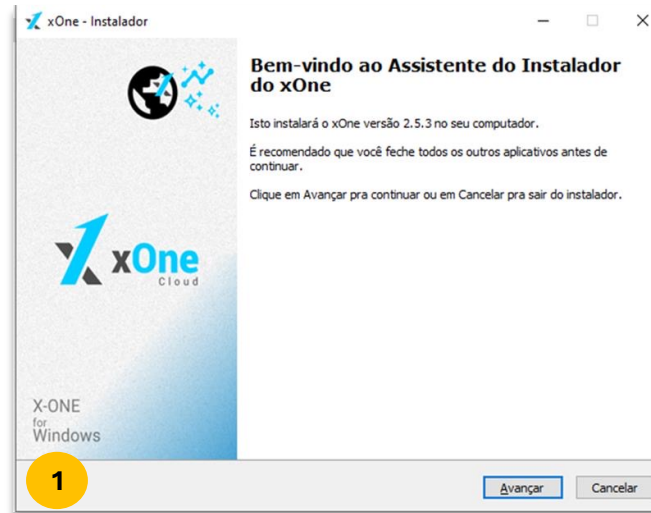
xOne - Instalador

Bem-vindo ao Assistente do Instalador do xOne

Isto instalará o xOne versão 2.5.3 no seu computador.

É recomendado que você feche todos os outros aplicativos antes de continuar.

Clique em Avançar pra continuar ou em Cancelar pra sair do instalador.

xOne
Cloud

X-ONE
for
Windows

1

Avançar
Cancelar